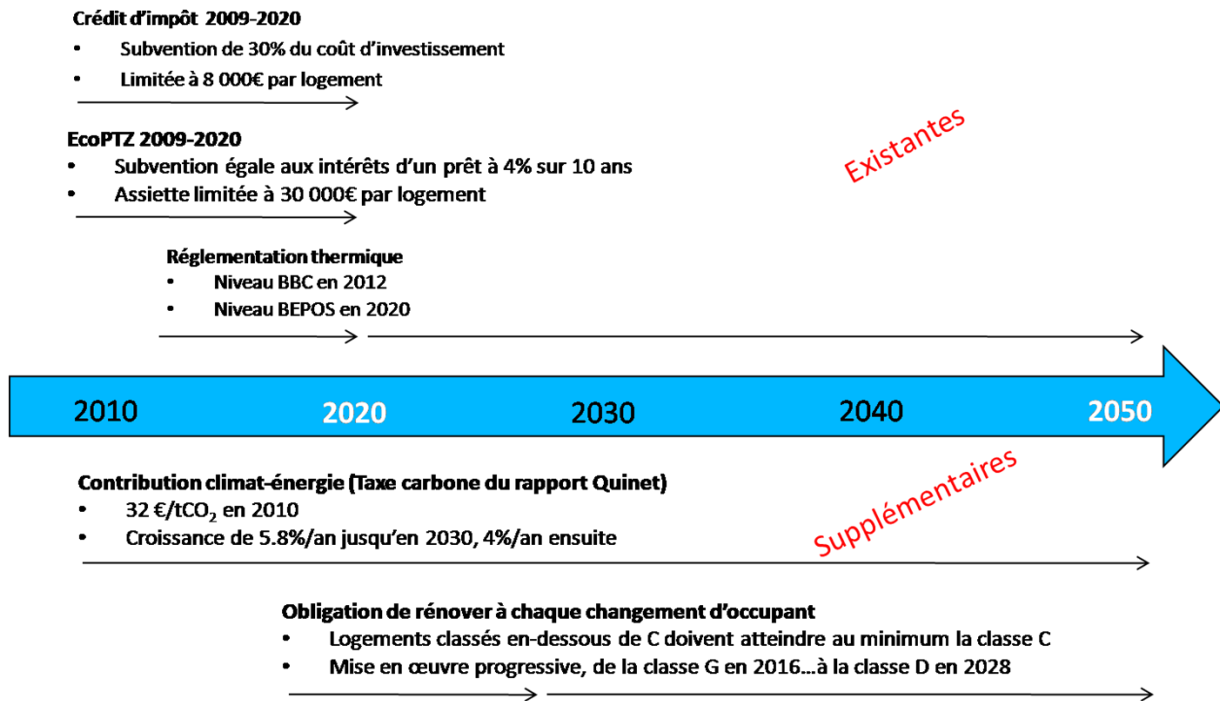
Crédit d'impôt 2009-2020
• Subvention de 30% du coût d'investissement
• Limitée à 8 000€ par logement

EcoPTZ 2009-2020
• Subvention égale aux intérêts d'un prêt à 4% sur 10 ans
• Assiette limitée à 30 000€ par logement

Existantes

Réglementation thermique
• Niveau BBC en 2012
• Niveau BEPOS en 2020

2010 2020 2030 2040 2050

Supplémentaires

Contribution climat-énergie (Taxe carbone du rapport Quinet)
• 32 €/t$CO_2$ en 2010
• Croissance de 5.8%/an jusqu'en 2030, 4%/an ensuite

Obligation de rénover à chaque changement d'occupant
• Logements classés en-dessous de C doivent atteindre au minimum la classe C
• Mise en œuvre progressive, de la classe G en 2016…à la classe D en 2028